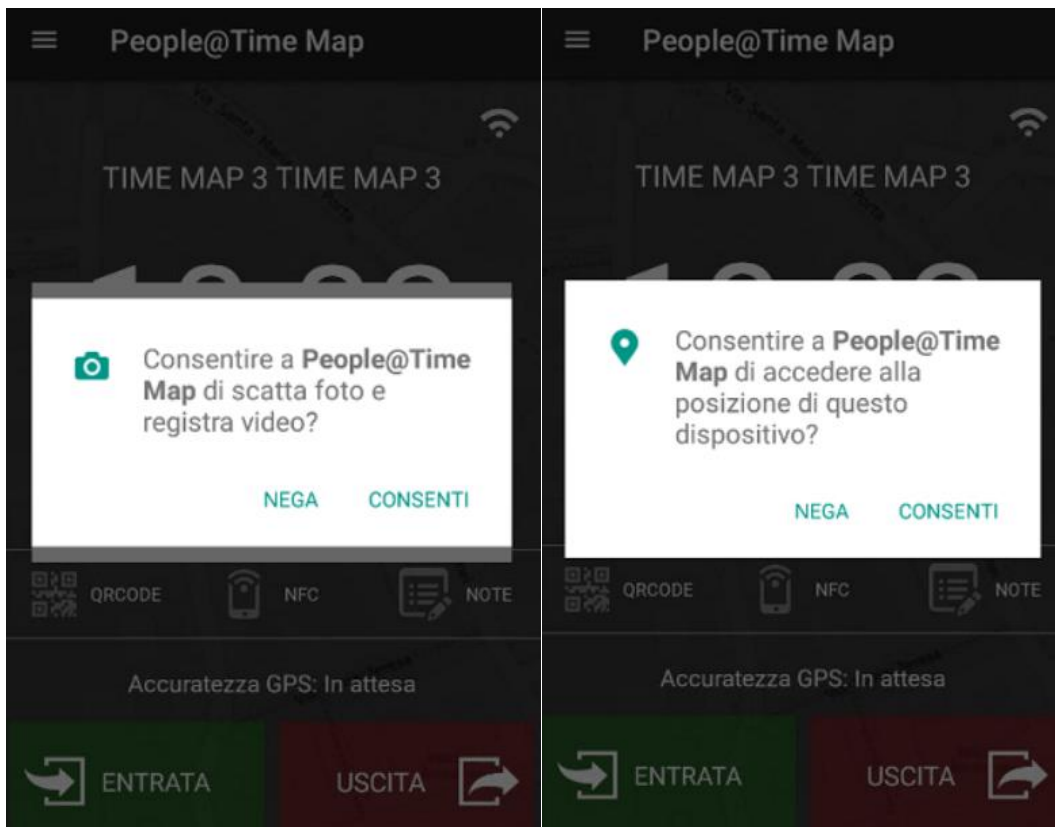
People@Time Map

TIME MAP 3 TIME MAP 3

Consentire a **People@Time Map** di scatta foto e registra video?

NEGA CONSENTI

QRCODE NFC NOTE

Accuratezza GPS: In attesa

ENTRATA USCITA

People@Time Map

TIME MAP 3 TIME MAP 3

Consentire a **People@Time Map** di accedere alla posizione di questo dispositivo?

NEGA CONSENTI

QRCODE NFC NOTE

Accuratezza GPS: In attesa

ENTRATA USCITA